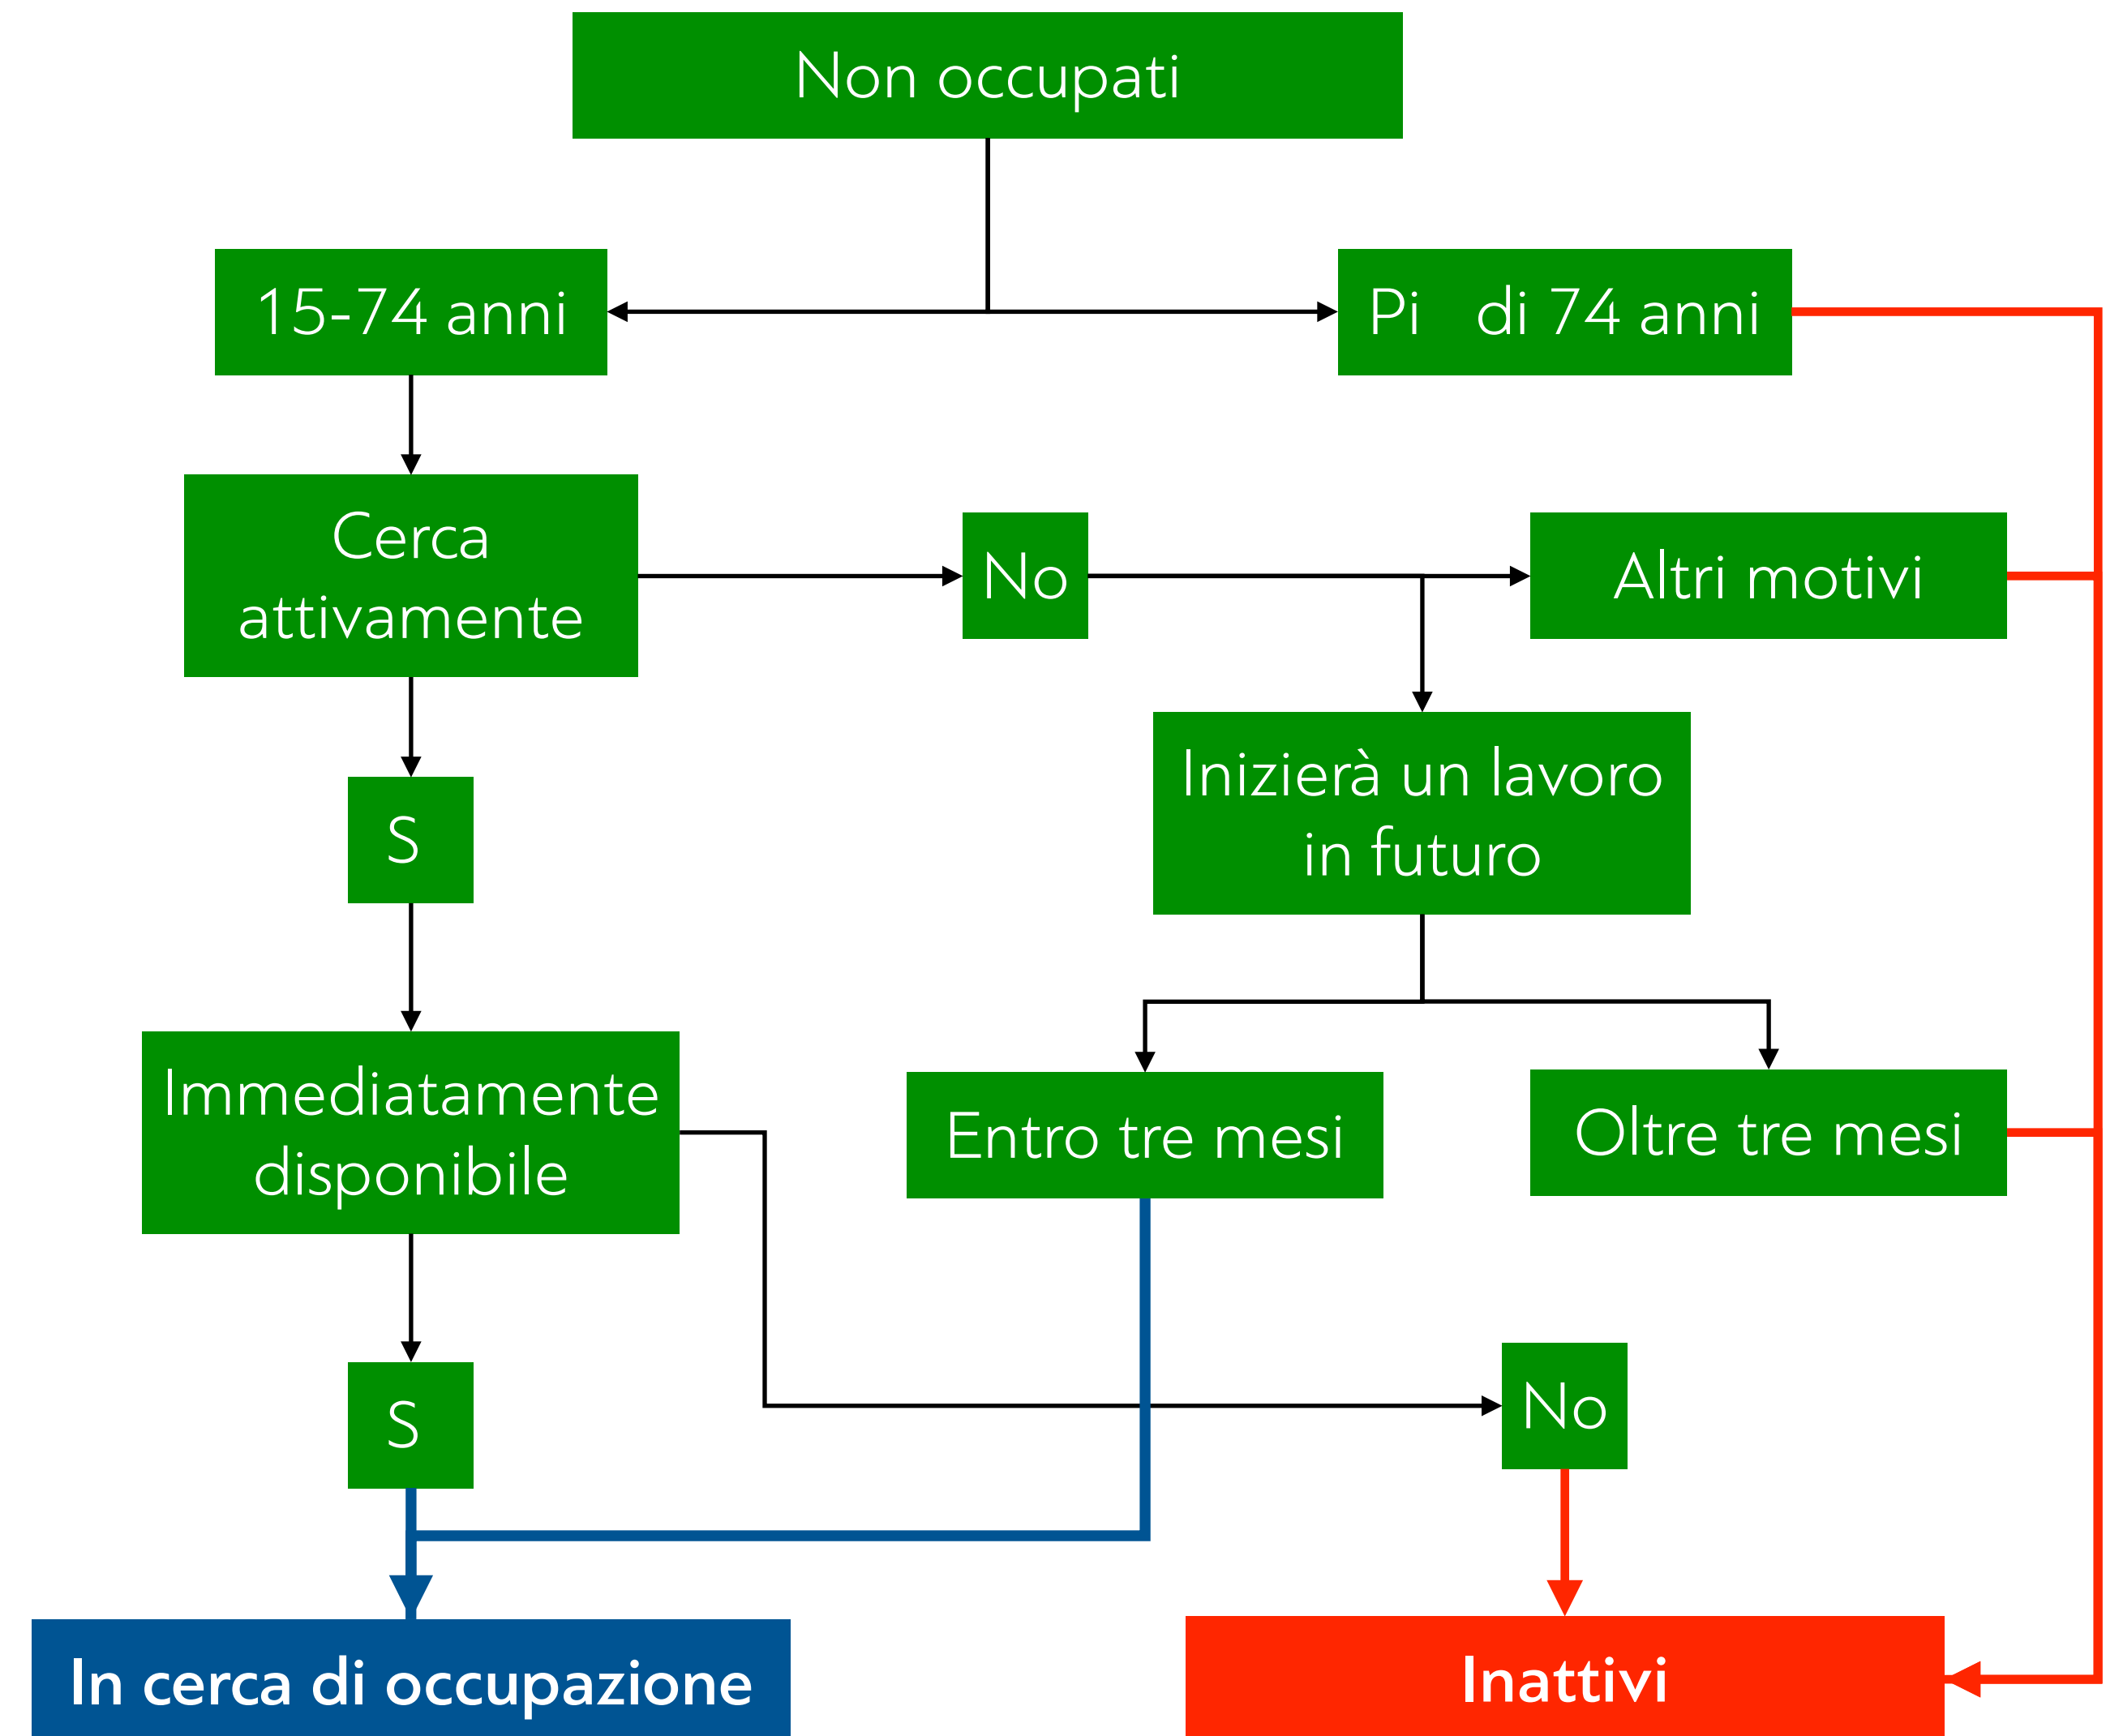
Non occupati

15-74 anni

Pi   di 74 anni

Cerca attivamente

No

Altri motivi

S

Inizierà un lavoro in futuro

Immediatamente disponibile

Entro tre mesi

Oltre tre mesi

No

S

In cerca di occupazione

Inattivi